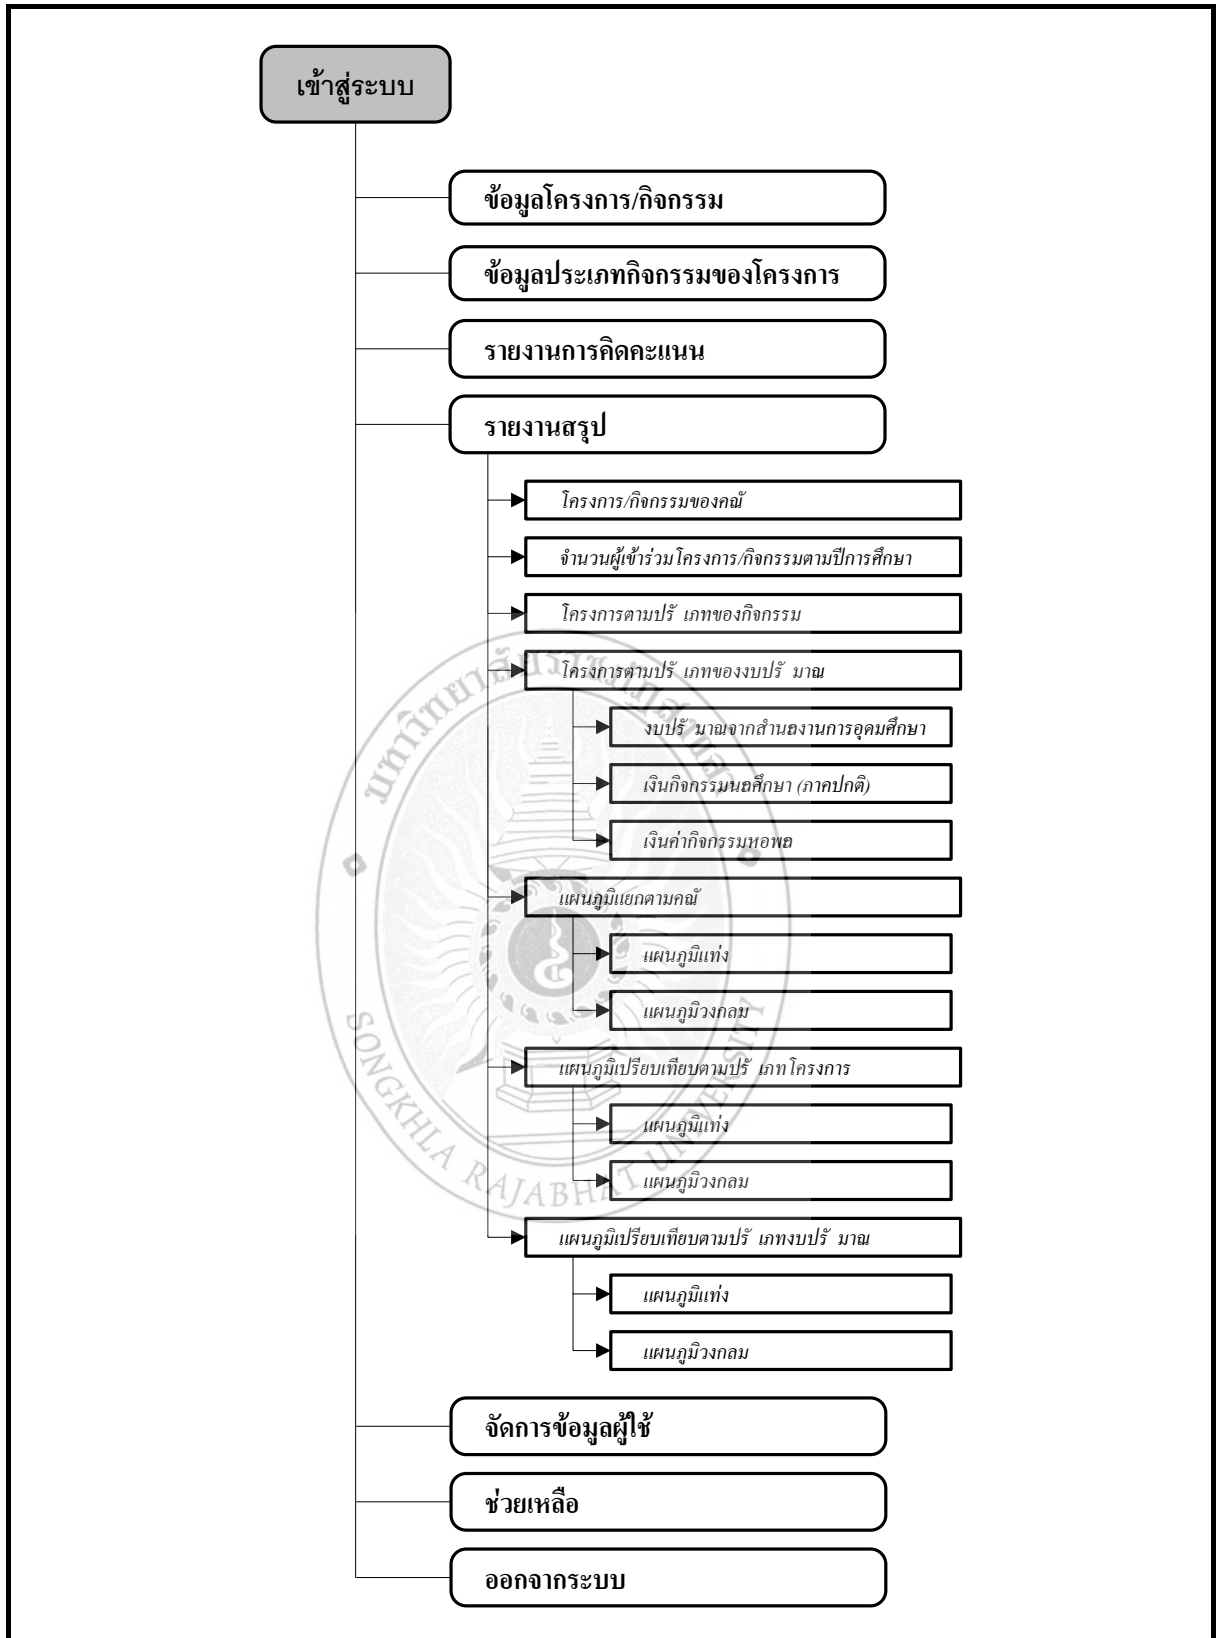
เข้าสู่ระบบ

ข้อมูลโครงการ/กิจกรรม

ข้อมูลประเภทกิจกรรมของโครงการ

รายงานการคิดคะแนน

รายงานสรุป

โครงการ/กิจกรรมของคณั

จำนวนผู้เข้าร่วมโครงการ/กิจกรรมตามปีการศึกษา

โครงการตามปรั เภทของกิจกรรม

โครงการตามปรั เภทของงบปรั มาณ

งบปรั มาณจากสำนถงานการอุดมศึกษา

เงินกิจกรรมนอศึกษา (ภาคปกติ)

เงินค่ากิจกรรมหอพถ

แผนภูมิแยกตามคณั

แผนภูมิแท่ง

แผนภูมิวงกลม

แผนภูมิเปรียบเทียบตามปรั เภทโครงการ

แผนภูมิแท่ง

แผนภูมิวงกลม

แผนภูมิเปรียบเทียบตามปรั เภทงบปรั มาณ

แผนภูมิแท่ง

แผนภูมิวงกลม

จัดการข้อมูลผู้ใช้

ช่วยเหลือ

ออกจากระบบ

SONGKHLA RAJABHAT UNIVERSITY